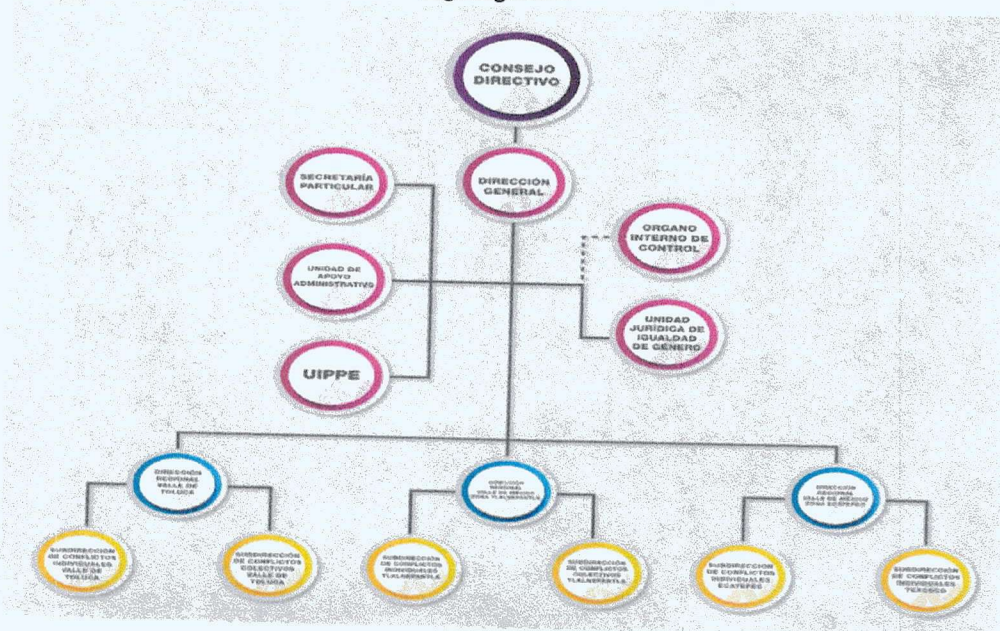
CONSEJO DIRECTIVO

SECRETARÍA PARTICULAR

DIRECCIÓN GENERAL

ORGANO INTERNO DE CONTROL

UNIDAD DE APOYO ADMINISTRATIVO

UNIDAD JURÍDICA DE IGUALDAD DE GÉNERO

UIPPE

DIRECCIÓN REGIONAL VALLE DE TOLUCA

DIRECCIÓN REGIONAL VALLE DE MÉXICO ZONA TLALNEPANTLA

DIRECCIÓN REGIONAL VALLE DE MÉXICO ZONA ECATEPEC

SUBDIRECCIÓN DE CONFLICTOS INDIVIDUALES VALLE DE TOLUCA

SUBDIRECCIÓN DE CONFLICTOS COLECTIVOS VALLE DE TOLUCA

SUBDIRECCIÓN DE CONFLICTOS INDIVIDUALES TLALNEPANTLA

SUBDIRECCIÓN DE CONFLICTOS COLECTIVOS TLALNEPANTLA

SUBDIRECCIÓN DE CONFLICTOS INDIVIDUALES ECATEPEC

SUBDIRECCIÓN DE CONFLICTOS INDIVIDUALES TEXCOCO